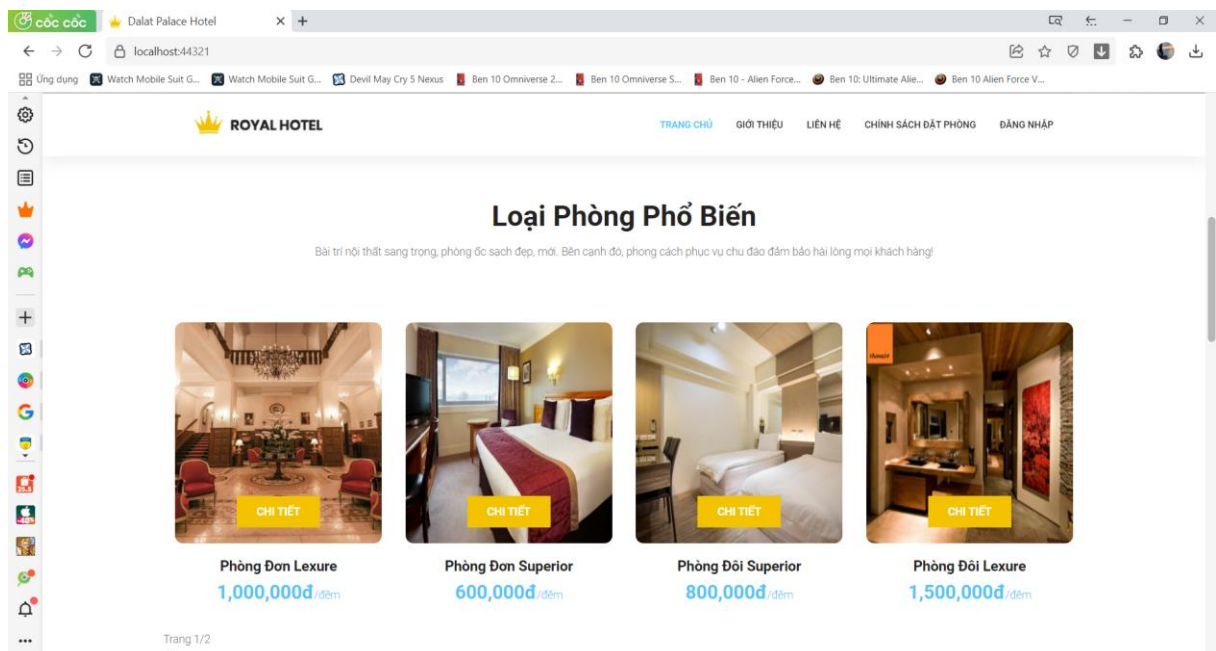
cốc cốc | Dalat Palace Hotel ×

localhost:44321

Ứng dụng | Watch Mobile Suit G... | Watch Mobile Suit G... | Devil May Cry 5 Nexus | Ben 10 Omniverse 2... | Ben 10 Omniverse S... | Ben 10 - Alien Force... | Ben 10: Ultimate Alie... | Ben 10 Alien Force V...

ROYAL HOTEL

TRANG CHỦ   GIỚI THIỆU   LIÊN HỆ   CHÍNH SÁCH ĐẶT PHÒNG   ĐĂNG NHẬP

Loại Phòng Phổ Biến

Bài trí nội thất sang trọng, phòng ốc sạch đẹp, mới. Bên cạnh đó, phong cách phục vụ chu đáo đảm bảo hài lòng mọi khách hàng!

CHI TIẾT
Phòng Đơn Lexure
1,000,000đ/đêm

CHI TIẾT
Phòng Đơn Superior
600,000đ/đêm

CHI TIẾT
Phòng Đôi Superior
800,000đ/đêm

CHI TIẾT
Phòng Đôi Lexure
1,500,000đ/đêm

Trang 1/2